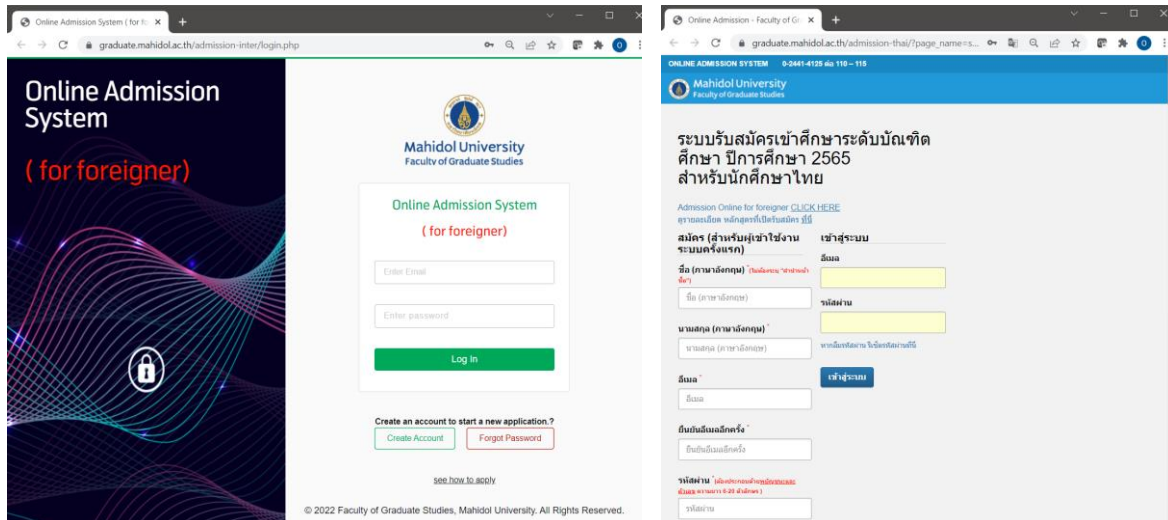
Online Admission System ( for fo ×
graduate.mahidol.ac.th/admission-inter/login.php

Online Admission System

( for foreigner)

Mahidol University
Faculty of Graduate Studies

Online Admission System

( for foreigner)

Enter Email

Enter password

Log In

Create an account to start a new application.?

Create Account

Forgot Password

see how to apply

© 2022 Faculty of Graduate Studies, Mahidol University. All Rights Reserved.

Online Admission - Faculty of Gr ×
graduate.mahidol.ac.th/admission-thai/?page_name=s...

ONLINE ADMISSION SYSTEM 0-2441-4125 ต่อ 110 – 115

Mahidol University
Faculty of Graduate Studies

ระบบรับสมัครเข้าศึกษาระดับบัณฑิตศึกษา ปีการศึกษา 2565 สำหรับนักศึกษาไทย

Admission Online for foreigner CLICK HERE
ดูรายละเอียด หลักสูตรที่เปิดรับสมัคร ที่นี่

สมัคร (สำหรับผู้เข้าใช้งานระบบครั้งแรก)

ชื่อ (ภาษาอังกฤษ) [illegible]

ชื่อ (ภาษาอังกฤษ)

นามสกุล (ภาษาอังกฤษ) *

นามสกุล (ภาษาอังกฤษ)

อีเมล *

อีเมล

ยืนยันอีเมลอีกครั้ง *

ยืนยันอีเมลอีกครั้ง

รหัสผ่าน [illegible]

รหัสผ่าน

เข้าสู่ระบบ

อีเมล

รหัสผ่าน

หากลืมรหัสผ่าน ใช้รหัสผ่านที่นี่

เข้าสู่ระบบ